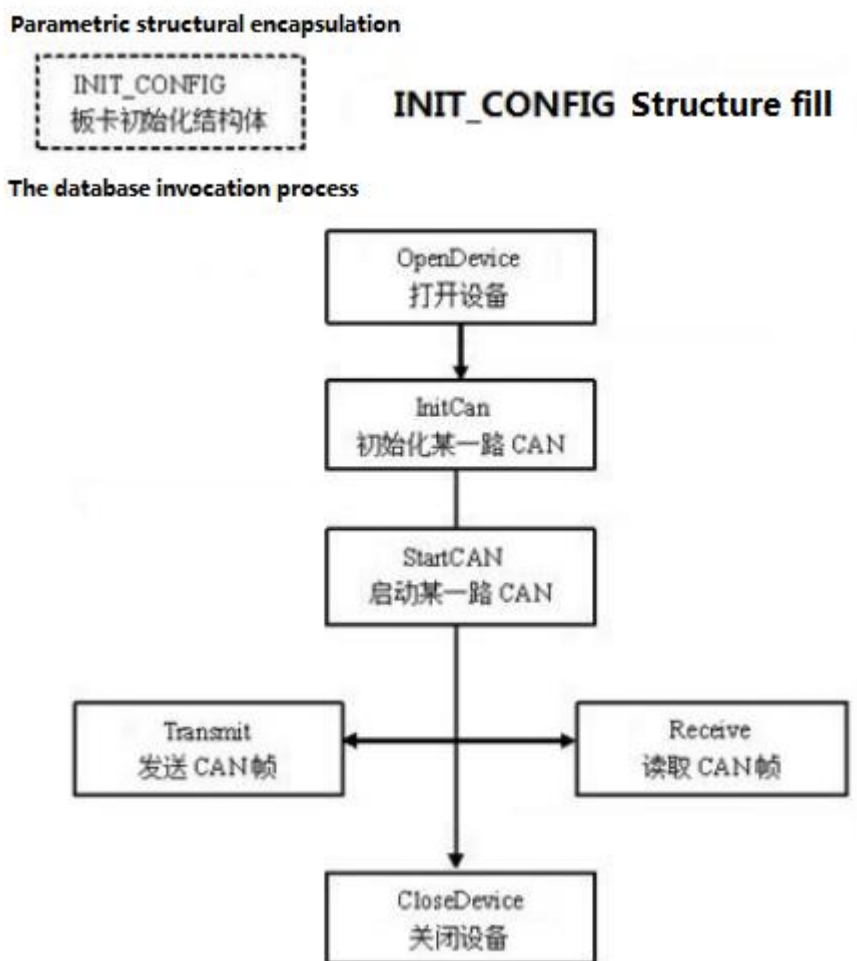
Parametric structural encapsulation

INIT_CONFIG
板卡初始化结构体

INIT_CONFIG Structure fill

The database invocation process

OpenDevice
打开设备

InitCan
初始化某一路 CAN

StartCAN
启动某一路 CAN

Transmit
发送 CAN帧

Receive
读取 CAN帧

CloseDevice
关闭设备